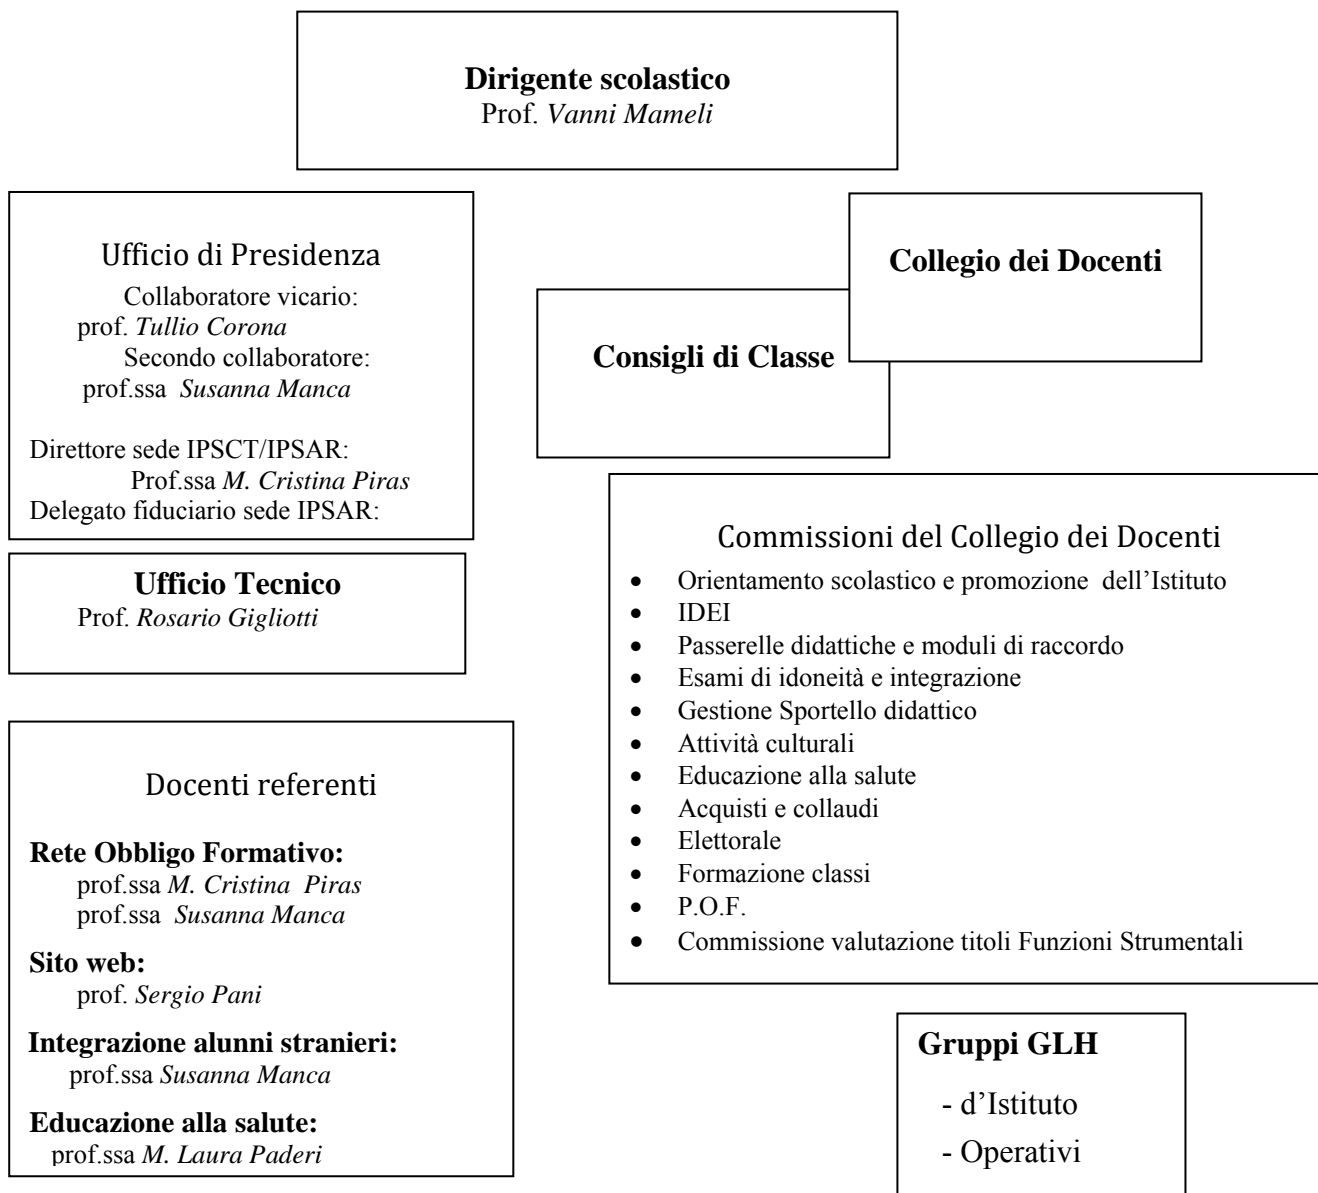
**Dirigente scolastico**
Prof. *Vanni Mameli*

Ufficio di Presidenza
Collaboratore vicario:
prof. *Tullio Corona*
Secondo collaboratore:
prof.ssa *Susanna Manca*

Direttore sede IPSCT/IPSAR:
Prof.ssa *M. Cristina Piras*
Delegato fiduciario sede IPSAR:

**Collegio dei Docenti**

**Consigli di Classe**

**Ufficio Tecnico**
Prof. *Rosario Gigliotti*

Commissioni del Collegio dei Docenti
- Orientamento scolastico e promozione dell'Istituto
- IDEI
- Passerelle didattiche e moduli di raccordo
- Esami di idoneità e integrazione
- Gestione Sportello didattico
- Attività culturali
- Educazione alla salute
- Acquisti e collaudi
- Elettorale
- Formazione classi
- P.O.F.
- Commissione valutazione titoli Funzioni Strumentali

Docenti referenti

**Rete Obbligo Formativo:**
prof.ssa *M. Cristina Piras*
prof.ssa *Susanna Manca*

**Sito web:**
prof. *Sergio Pani*

**Integrazione alunni stranieri:**
prof.ssa *Susanna Manca*

**Educazione alla salute:**
prof.ssa *M. Laura Paderi*

**Gruppi GLH**
- d'Istituto
- Operativi